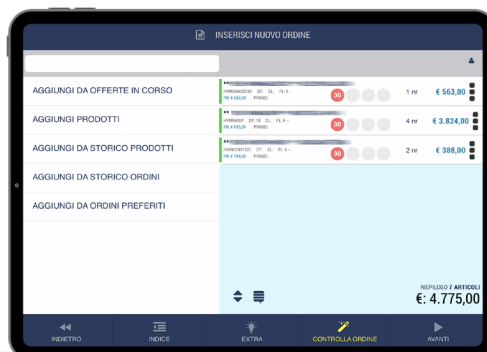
INSERISCI NUOVO ORDINE

AGGIUNGI DA OFFERTE IN CORSO

AGGIUNGI PRODOTTI

AGGIUNGI DA STORICO PRODOTTI

AGGIUNGI DA STORICO ORDINI

AGGIUNGI DA ORDINI PREFERITI

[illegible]
30
1 nr
€ 563,00

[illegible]
30
4 nr
€ 3.824,00

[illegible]
30
2 nr
€ 388,00

RIEPILOGO 7 ARTICOLI
€: 4.775,00

INDIETRO
INDICE
EXTRA
CONTROLLA ORDINE
AVANTI